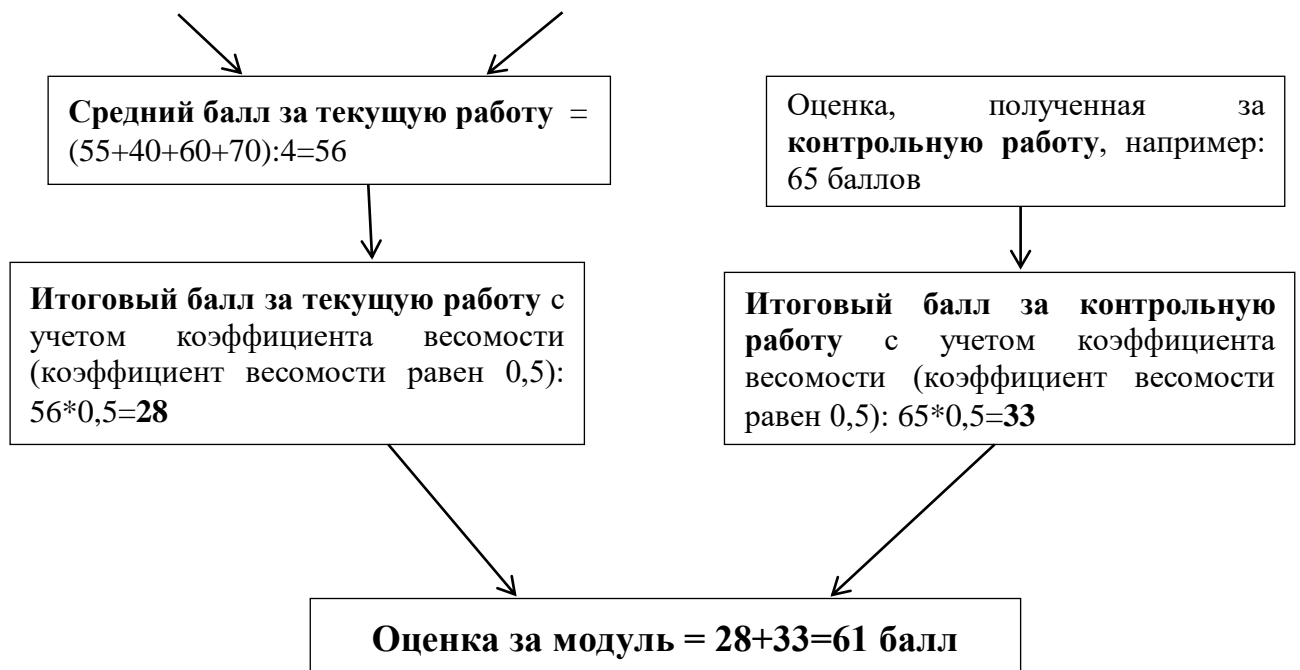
Средний балл за текущую работу = (55+40+60+70):4=56

Оценка, полученная за контрольную работу, например: 65 баллов

Итоговый балл за текущую работу с учетом коэффициента весомости (коэффициент весомости равен 0,5): 56*0,5=28

Итоговый балл за контрольную работу с учетом коэффициента весомости (коэффициент весомости равен 0,5): 65*0,5=33

Оценка за модуль = 28+33=61 балл